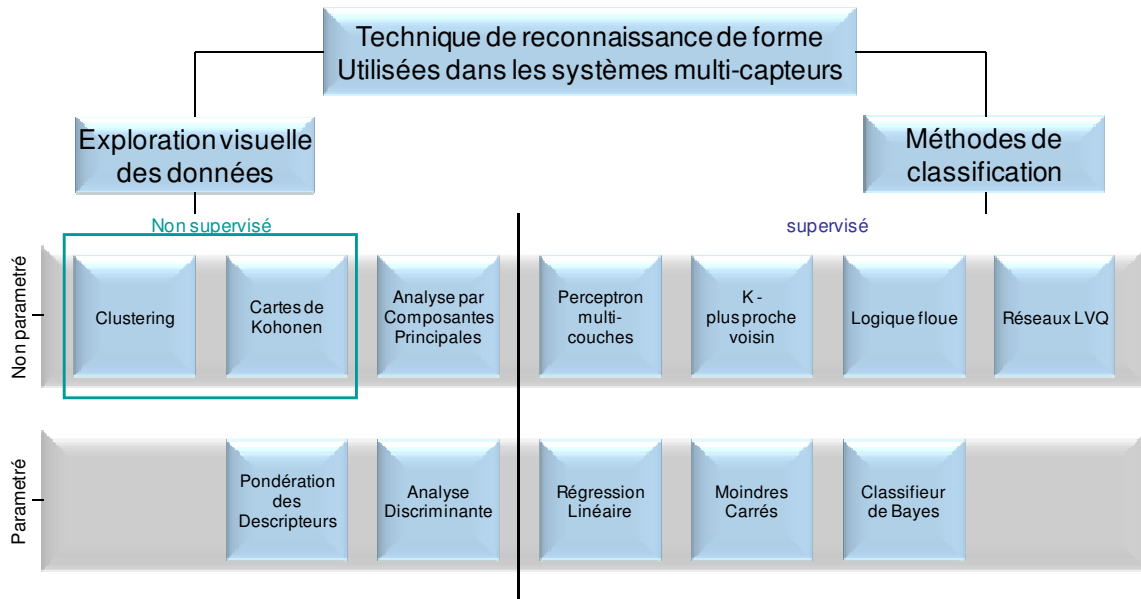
Technique de reconnaissance de forme
Utilisées dans les systèmes multi-capteurs

Exploration visuelle des données

Méthodes de classification

Non supervisé

supervisé

Non parametré

Clustering

Cartes de Kohonen

Analyse par Composantes Principales

Perceptron multi-couches

K - plus proche voisin

Logique floue

Réseaux LVQ

Parametré

Pondération des Descripteurs

Analyse Discriminante

Régression Linéaire

Moindres Carrés

Classifieur de Bayes